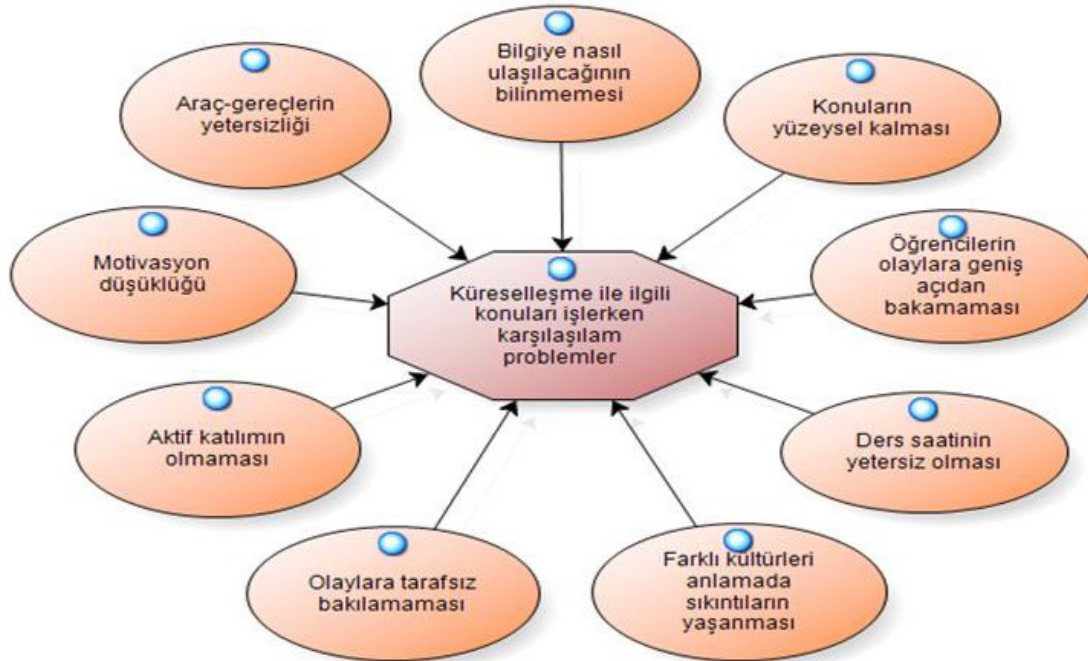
Bilgiye nasıl ulaşılacağının bilinmemesi

Araç-gereçlerin yetersizliği

Konuların yüzeysel kalması

Motivasyon düşüklüğü

Küreselleşme ile ilgili konuları işlerken karşılaşılam problemler

Öğrencilerin olaylara geniş açıdan bakamaması

Aktif katılımın olmaması

Ders saatinin yetersiz olması

Olaylara tarafsız bakılamaması

Farklı kültürleri anlamada sıkıntıların yaşanması